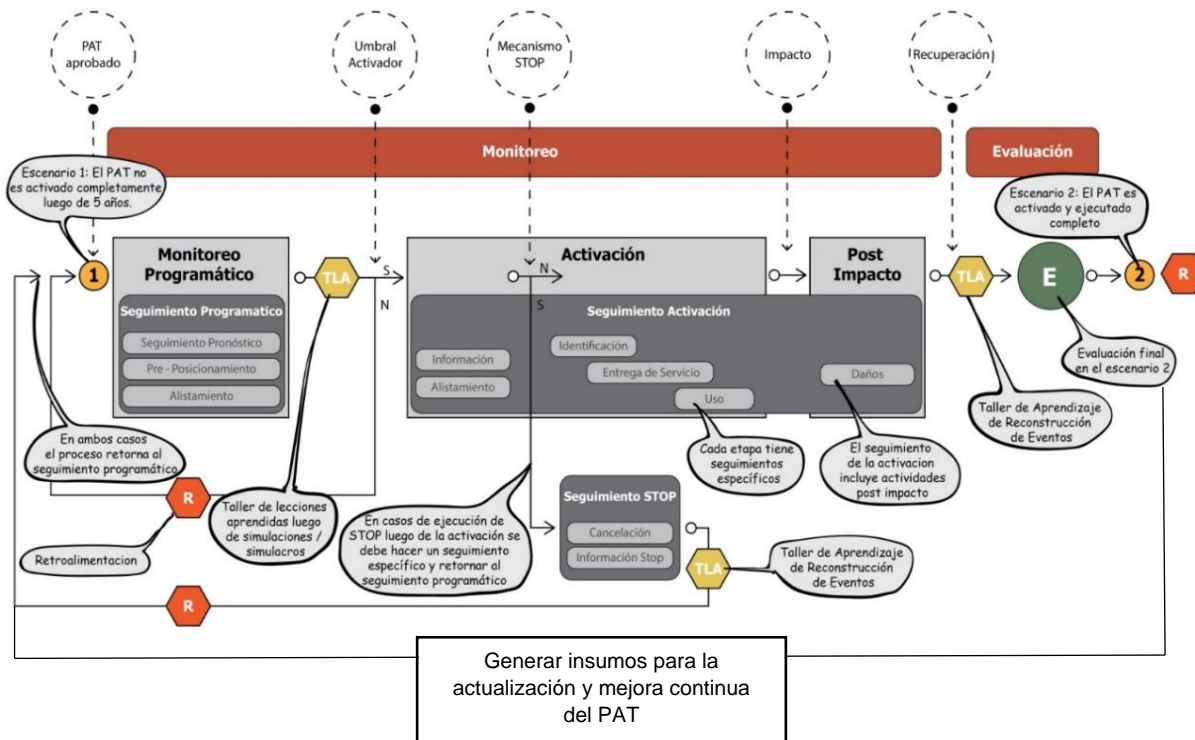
PAT aprobado

Umbral Activador

Mecanismo STOP

Impacto

Recuperación

Monitoreo

Evaluación

Escenario 1: El PAT no es activado completamente luego de 5 años.

Escenario 2: El PAT es activado y ejecutado completo

1

Monitoreo Programático

TLA

S

N

Activación

N

S

Post Impacto

TLA

E

2

R

Seguimiento Programatico

Seguimiento Pronóstico

Pre - Posicionamiento

Alistamiento

Seguimiento Activación

Información

Alistamiento

Identificación

Entrega de Servicio

Uso

Daños

Evaluación final en el escenario 2

Taller de Aprendizaje de Reconstrucción de Eventos

En ambos casos el proceso retorna al seguimiento programático

Cada etapa tiene seguimientos específicos

El seguimiento de la activacion incluye actividades post impacto

R

Taller de lecciones aprendidas luego de simulaciones / simulacros

En casos de ejecución de STOP luego de la activación se debe hacer un seguimiento específico y retornar al seguimiento programático

Seguimiento STOP

Cancelación

Información Stop

TLA

Taller de Aprendizaje de Reconstrucción de Eventos

Retroalimentacion

R

Generar insumos para la actualización y mejora continua del PAT